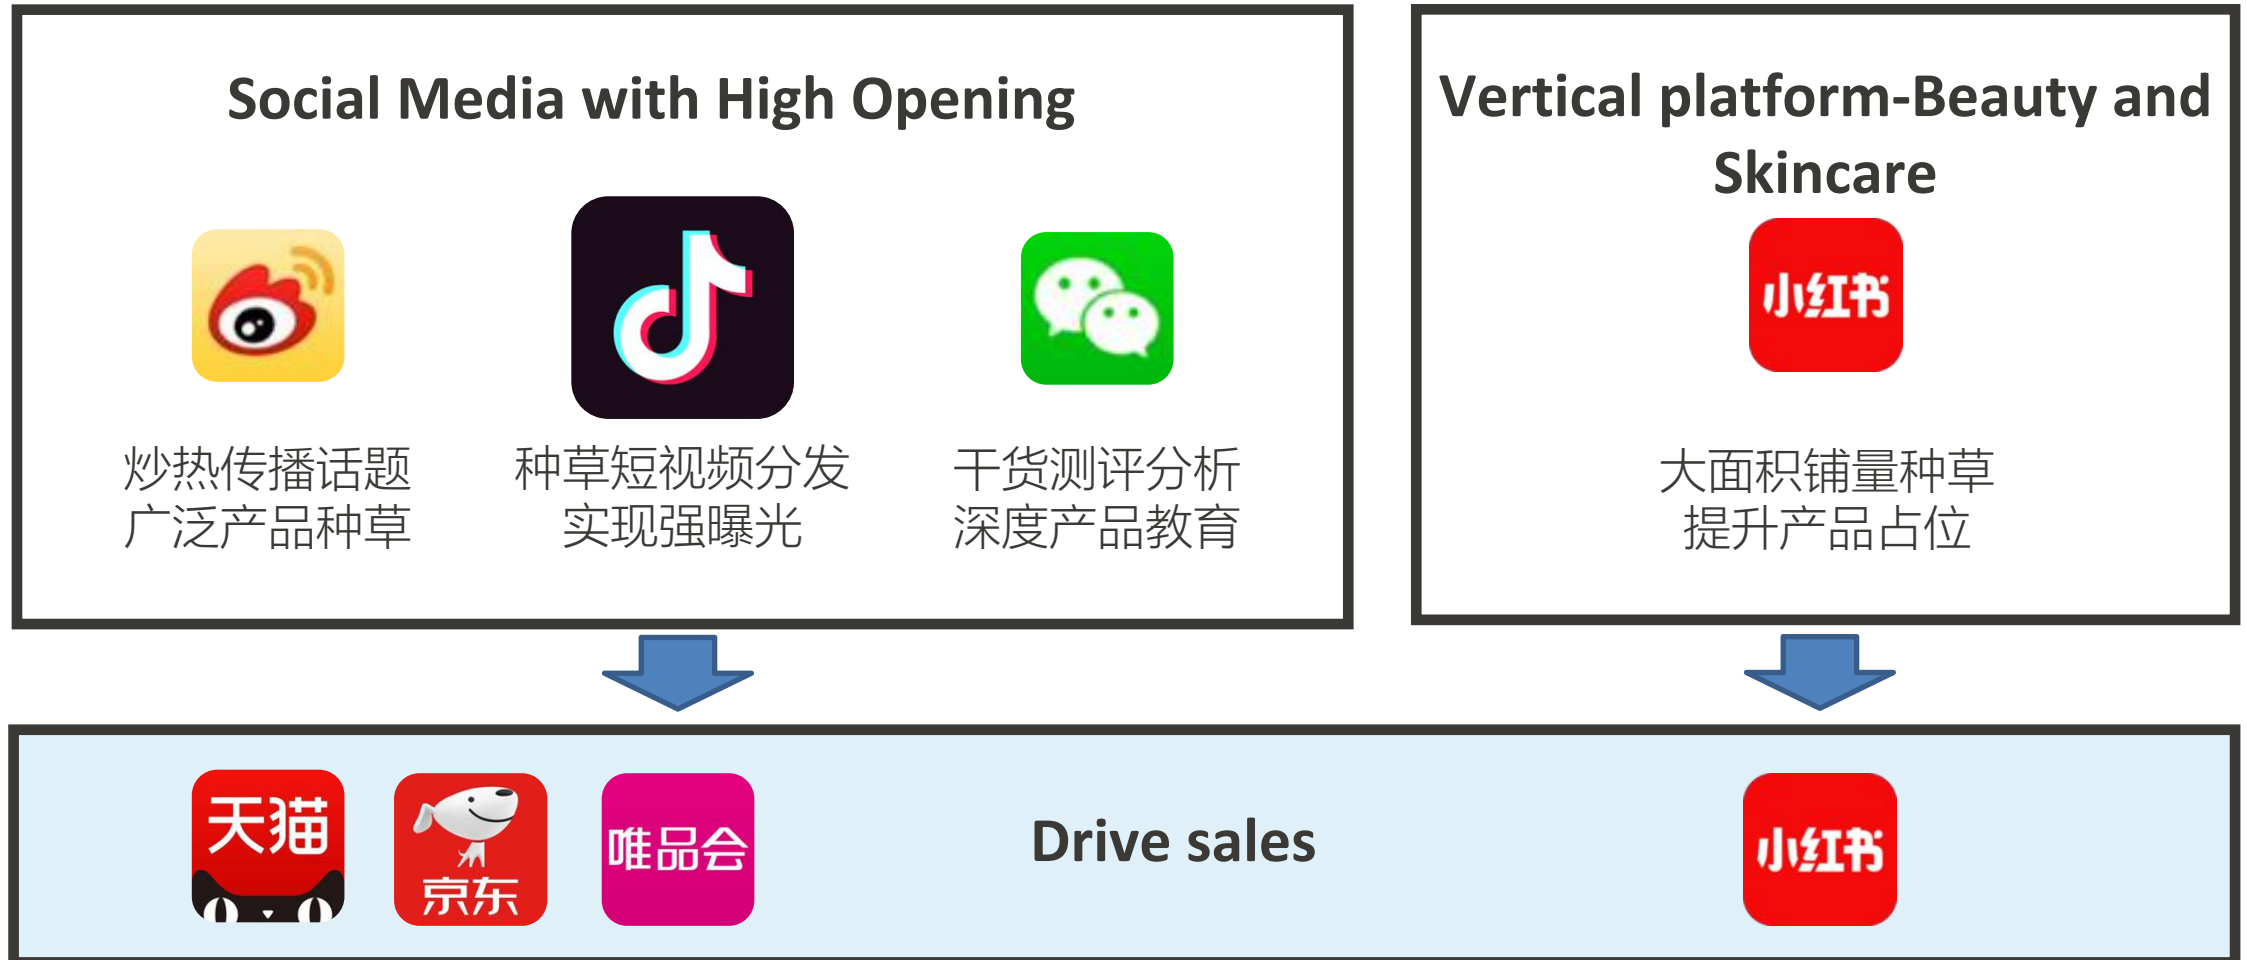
Social Media with High Opening

炒热传播话题
广泛产品种草

种草短视频分发
实现强曝光

干货测评分析
深度产品教育

Vertical platform-Beauty and Skincare

小红书

大面积铺量种草
提升产品占位

天猫

京东

唯品会

Drive sales

小红书